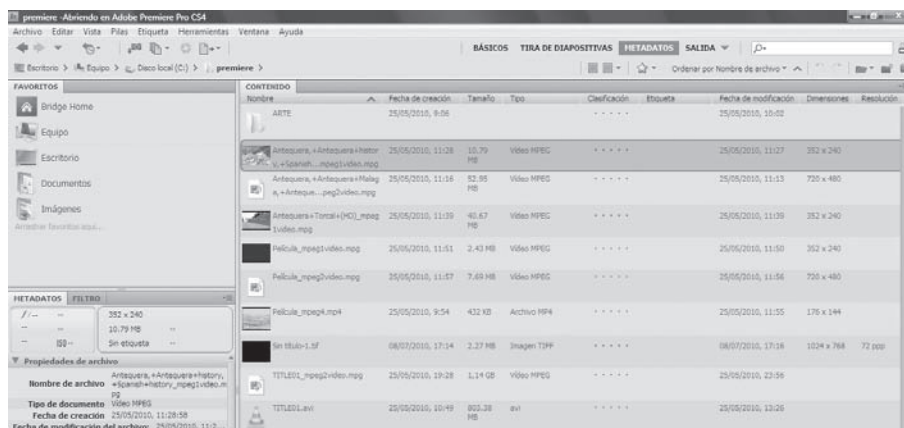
premiere -Abriendo en Adobe Premiere Pro CS4

Archivo Editar Vista Pilas Etiqueta Herramientas Ventana Ayuda

BÁSICOS TIRA DE DIAPOSITIVAS METADATOS SALIDA

Escritorio > Equipo > Disco local (C:) > premiere >

Ordenar por Nombre de archivo

FAVORITOS

Bridge Home

Equipo

Escritorio

Documentos

Imágenes

Arrastrar favoritos aquí...

CONTENIDO

| Nombre | Fecha de creación | Tamaño | Tipo | Clasificación | Etiqueta | Fecha de modificación | Dimensiones | Resolución |
|---|---|---|---|---|---|---|---|---|
| ARTE | 25/05/2010, 9:56 | | | · · · · · | | 25/05/2010, 10:02 | | |
| Antequera,+Antequera+history,+Spanish...mpeg1video.mpg | 25/05/2010, 11:28 | 10.79 MB | Vídeo MPEG | · · · · · | | 25/05/2010, 11:27 | 352 x 240 | |
| Antequera,+Antequera+Malaga,+Anteque...peg2video.mpg | 25/05/2010, 11:16 | 52.95 MB | Vídeo MPEG | · · · · · | | 25/05/2010, 11:13 | 720 x 480 | |
| Antequera+Torcal+(HD)_mpeg1video.mpg | 25/05/2010, 11:39 | 40.67 MB | Vídeo MPEG | · · · · · | | 25/05/2010, 11:39 | 352 x 240 | |
| Película_mpeg1video.mpg | 25/05/2010, 11:51 | 2.43 MB | Vídeo MPEG | · · · · · | | 25/05/2010, 11:50 | 352 x 240 | |
| Película_mpeg2video.mpg | 25/05/2010, 11:57 | 7.69 MB | Vídeo MPEG | · · · · · | | 25/05/2010, 11:56 | 720 x 480 | |
| Película_mpeg4.mp4 | 25/05/2010, 9:54 | 432 KB | Archivo MP4 | · · · · · | | 25/05/2010, 11:55 | 176 x 144 | |
| Sin título-1.tif | 08/07/2010, 17:14 | 2.27 MB | Imagen TIFF | · · · · · | | 08/07/2010, 17:16 | 1024 x 768 | 72 ppp |
| TITLE01_mpeg2video.mpg | 25/05/2010, 19:28 | 1.14 GB | Vídeo MPEG | · · · · · | | 25/05/2010, 23:56 | | |
| TITLE01.avi | 25/05/2010, 10:49 | 803.38 MB | avi | · · · · · | | 25/05/2010, 12:26 | | |

METADATOS FILTRO

f/-- -- 352 x 240
-- -- 10.79 MB --
ISO-- Sin etiqueta --

Propiedades de archivo

Nombre de archivo Antequera,+Antequera+history,+Spanish+history_mpeg1video.mpg

Tipo de documento Vídeo MPEG

Fecha de creación 25/05/2010, 11:28:58

Fecha de modificación del archivo 25/05/2010, 11:2